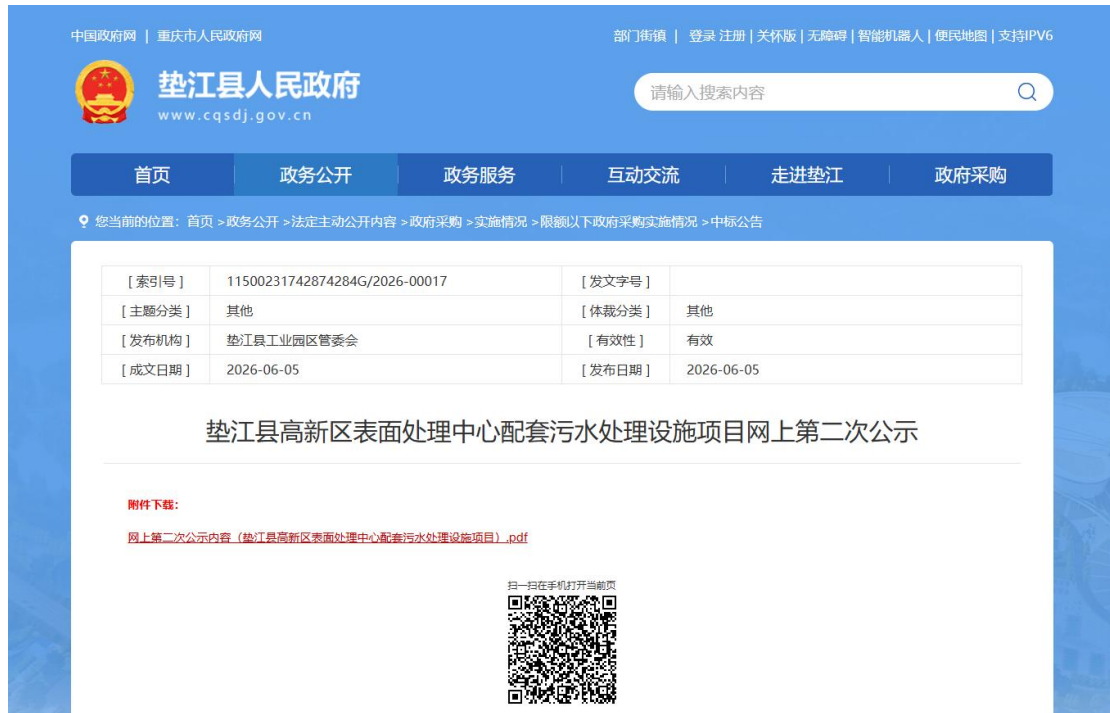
中国政府网 | 重庆市人民政府网

部门街镇 | 登录 注册 | 关怀版 | 无障碍 | 智能机器人 | 便民地图 | 支持IPV6

垫江县人民政府
www.cqsdj.gov.cn

请输入搜索内容

首页 政务公开 政务服务 互动交流 走进垫江 政府采购

您当前的位置：首页 > 政务公开 > 法定主动公开内容 > 政府采购 > 实施情况 > 限额以下政府采购实施情况 > 中标公告

| [ 索引号 ] | 11500231742874284G/2026-00017 | [ 发文字号 ] | |
|---|---|---|---|
| [ 主题分类 ] | 其他 | [ 体裁分类 ] | 其他 |
| [ 发布机构 ] | 垫江县工业园区管委会 | [ 有效性 ] | 有效 |
| [ 成文日期 ] | 2026-06-05 | [ 发布日期 ] | 2026-06-05 |

垫江县高新区表面处理中心配套污水处理设施项目网上第二次公示

附件下载：

网上第二次公示内容（垫江县高新区表面处理中心配套污水处理设施项目）.pdf

扫一扫在手机打开当前页